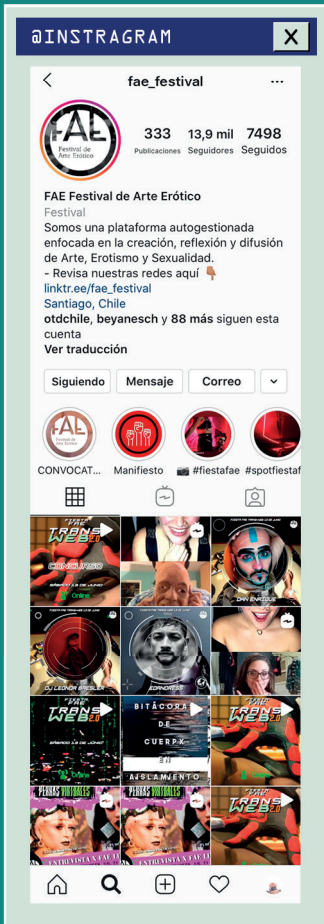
@INSTRAGRAM

X

fae_festival

FAE Festival de Arte Erótico

333 Publicaciones

13,9 mil Seguidores

7498 Seguidos

FAE Festival de Arte Erótico

Festival

Somos una plataforma autogestionada enfocada en la creación, reflexión y difusión de Arte, Erotismo y Sexualidad.

- Revisa nuestras redes aquí 👇🏽

linktr.ee/fae_festival

Santiago, Chile

otdchile, beyanesch y 88 más siguen esta cuenta

Ver traducción

Siguiendo

Mensaje

Correo

CONVOCAT...

Manifiesto

📷 #fiestafae

#spotfiestaf

TRANS WEB 2.0

CONCURSO

Online

DAN ENRIQUE

DJ LEONOR BREILER

EDMOREIRA

TRANS WEB 2.0

Online

BITÁCORA DE CUERPX EN AISLAMIENTO

TRANS WEB 2.0

Online

PERRAS VIRTUALES

ENTREVISTA A FAE II

PERRAS VIRTUALES

ENTREVISTA A FAE II

TRANS WEB 2.0

Online